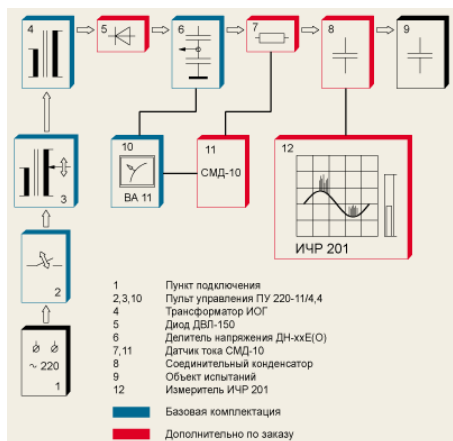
4

5

6

7

8

9

3

2

~ 220

1

10

ВА 11

11

СМД-10

12

ИЧР 201

| | |
|---|---|
| 1 | Пункт подключения |
| 2,3,10 | Пульт управления ПУ 220-11/4,4 |
| 4 | Трансформатор ИОГ |
| 5 | Диод ДВЛ-150 |
| 6 | Делитель напряжения ДН-ххЕ(О) |
| 7,11 | Датчик тока СМД-10 |
| 8 | Соединительный конденсатор |
| 9 | Объект испытаний |
| 12 | Измеритель ИЧР 201 |

Базовая комплектация

Дополнительно по заказу